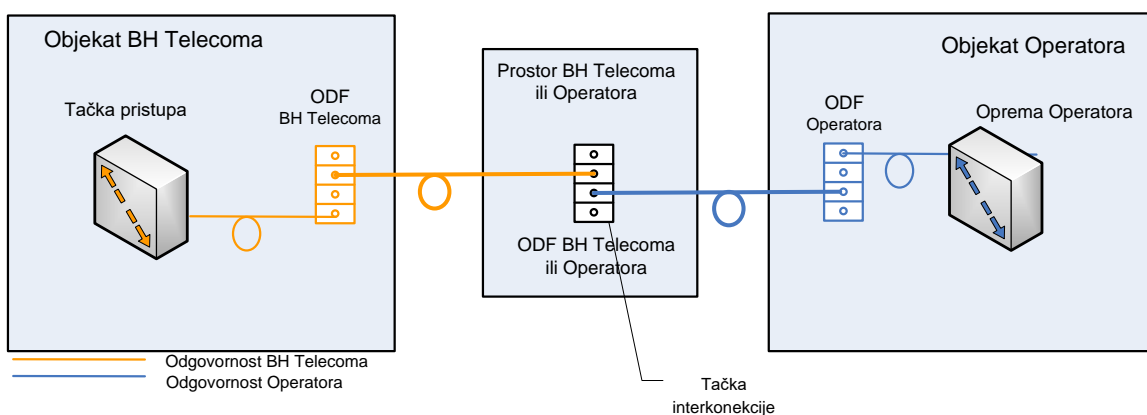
Objekat BH Telecoma

Tačka pristupa

ODF
BH Telecoma

Prostor BH Telecoma ili Operatora

ODF BH Telecoma ili Operatora

Objekat Operatora

ODF
Operatora

Oprema Operatora

Odgovornost BH Telecoma
Odgovornost Operatora

Tačka interkonekcije